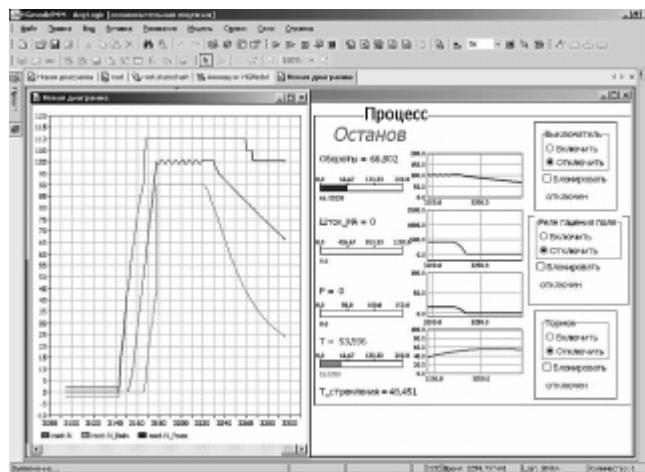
Процесс
Останов
Обороты = 68,802
Шток_НА = 0
P = 0
T = 53,596
T_статора = 48,451
Выключатель
Включить
Отключить
Блокировать
отключен
Реле гашения поля
Включить
Отключить
Блокировать
отключен
Тормоз
Включить
Отключить
Блокировать
отключен
Новая диаграмма
120
115
110
105
100
95
90
85
80
75
70
65
60
55
50
45
40
35
30
25
20
15
10
5
0
-5
-10
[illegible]